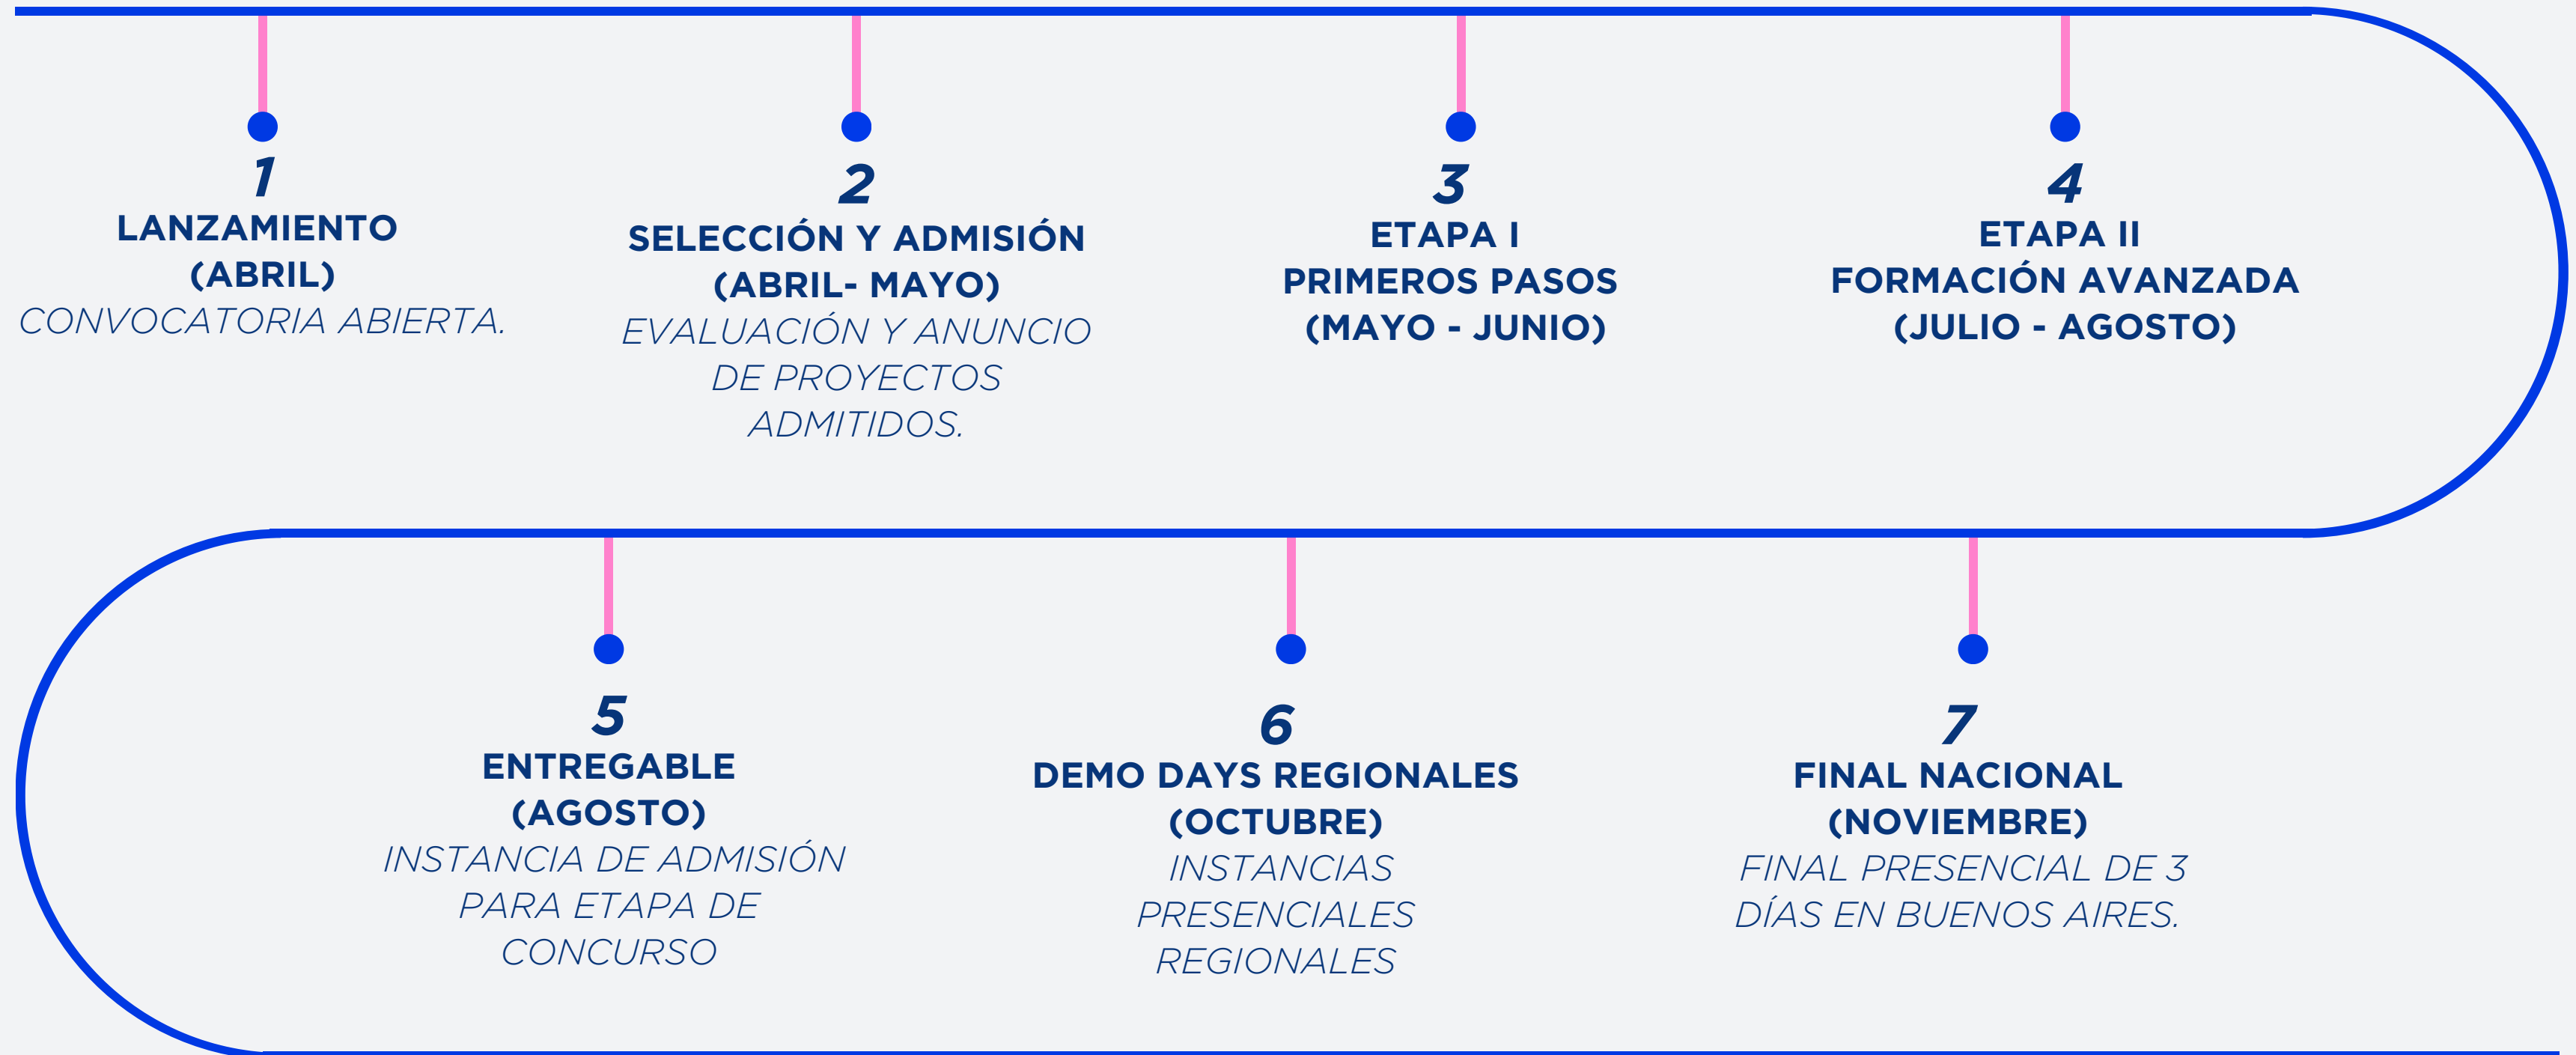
1
LANZAMIENTO
(ABRIL)
CONVOCATORIA ABIERTA.

2
SELECCIÓN Y ADMISIÓN
(ABRIL- MAYO)
EVALUACIÓN Y ANUNCIO DE PROYECTOS ADMITIDOS.

3
ETAPA I
PRIMEROS PASOS
(MAYO - JUNIO)

4
ETAPA II
FORMACIÓN AVANZADA
(JULIO - AGOSTO)

5
ENTREGABLE
(AGOSTO)
INSTANCIA DE ADMISIÓN PARA ETAPA DE CONCURSO

6
DEMO DAYS REGIONALES
(OCTUBRE)
INSTANCIAS PRESENCIALES REGIONALES

7
FINAL NACIONAL
(NOVIEMBRE)
FINAL PRESENCIAL DE 3 DÍAS EN BUENOS AIRES.